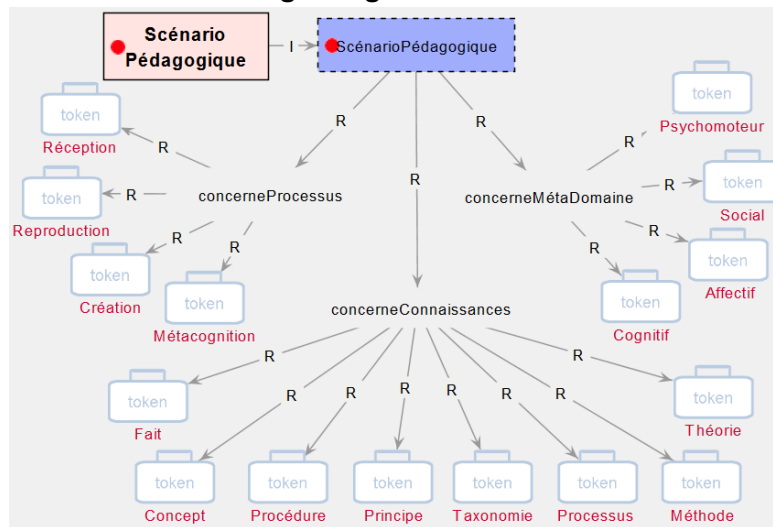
Scénario Pédagogique

I

ScénarioPédagogique

R

R

R

token
Réception

R

token
Reproduction

R

conerneProcessus

R

R

token
Création

token
Métacognition

concerneConnaissances

concerneMétaDomaine

R

token
Psychomoteur

R

token
Social

R

token
Affectif

R

token
Cognitif

R

R

R

R

R

R

R

R

token
Fait

token
Concept

token
Procédure

token
Principe

token
Taxonomie

token
Processus

token
Méthode

token
Théorie